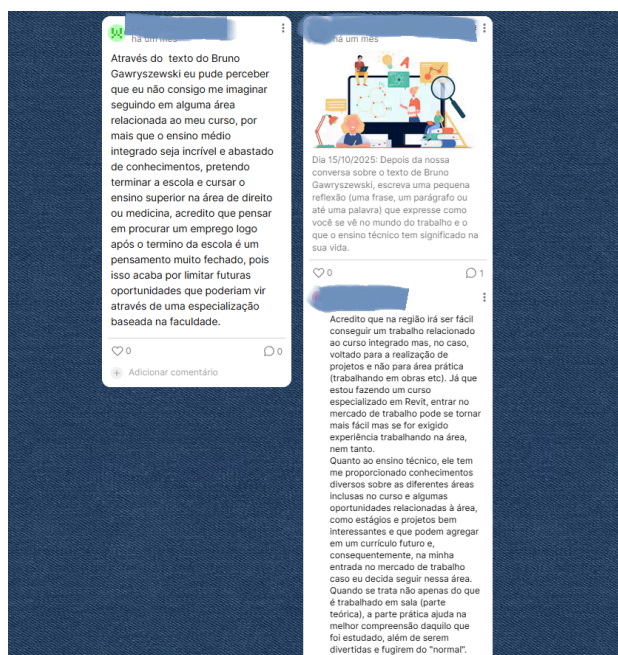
há um mês

Através do texto do Bruno Gawryszewski eu pude perceber que eu não consigo me imaginar seguindo em alguma área relacionada ao meu curso, por mais que o ensino médio integrado seja incrível e abastado de conhecimentos, pretendo terminar a escola e cursar o ensino superior na área de direito ou medicina, acredito que pensar em procurar um emprego logo após o termino da escola é um pensamento muito fechado, pois isso acaba por limitar futuras oportunidades que poderiam vir através de uma especialização baseada na faculdade.

0
0
Adicionar comentário

há um mês

Dia 15/10/2025: Depois da nossa conversa sobre o texto de Bruno Gawryszewski, escreva uma pequena reflexão (uma frase, um parágrafo ou até uma palavra) que expresse como você se vê no mundo do trabalho e o que o ensino técnico tem significado na sua vida.

0
1

Acredito que na região irá ser fácil conseguir um trabalho relacionado ao curso integrado mas, no caso, voltado para a realização de projetos e não para área prática (trabalhando em obras etc). Já que estou fazendo um curso especializado em Revit, entrar no mercado de trabalho pode se tornar mais fácil mas se for exigido experiência trabalhando na área, nem tanto.
Quanto ao ensino técnico, ele tem me proporcionado conhecimentos diversos sobre as diferentes áreas inclusas no curso e algumas oportunidades relacionadas à área, como estágios e projetos bem interessantes e que podem agregar em um currículo futuro e, consequentemente, na minha entrada no mercado de trabalho caso eu decida seguir nessa área. Quando se trata não apenas do que é trabalhado em sala (parte teórica), a parte prática ajuda na melhor compreensão daquilo que foi estudado, além de serem divertidas e fugirem do "normal".